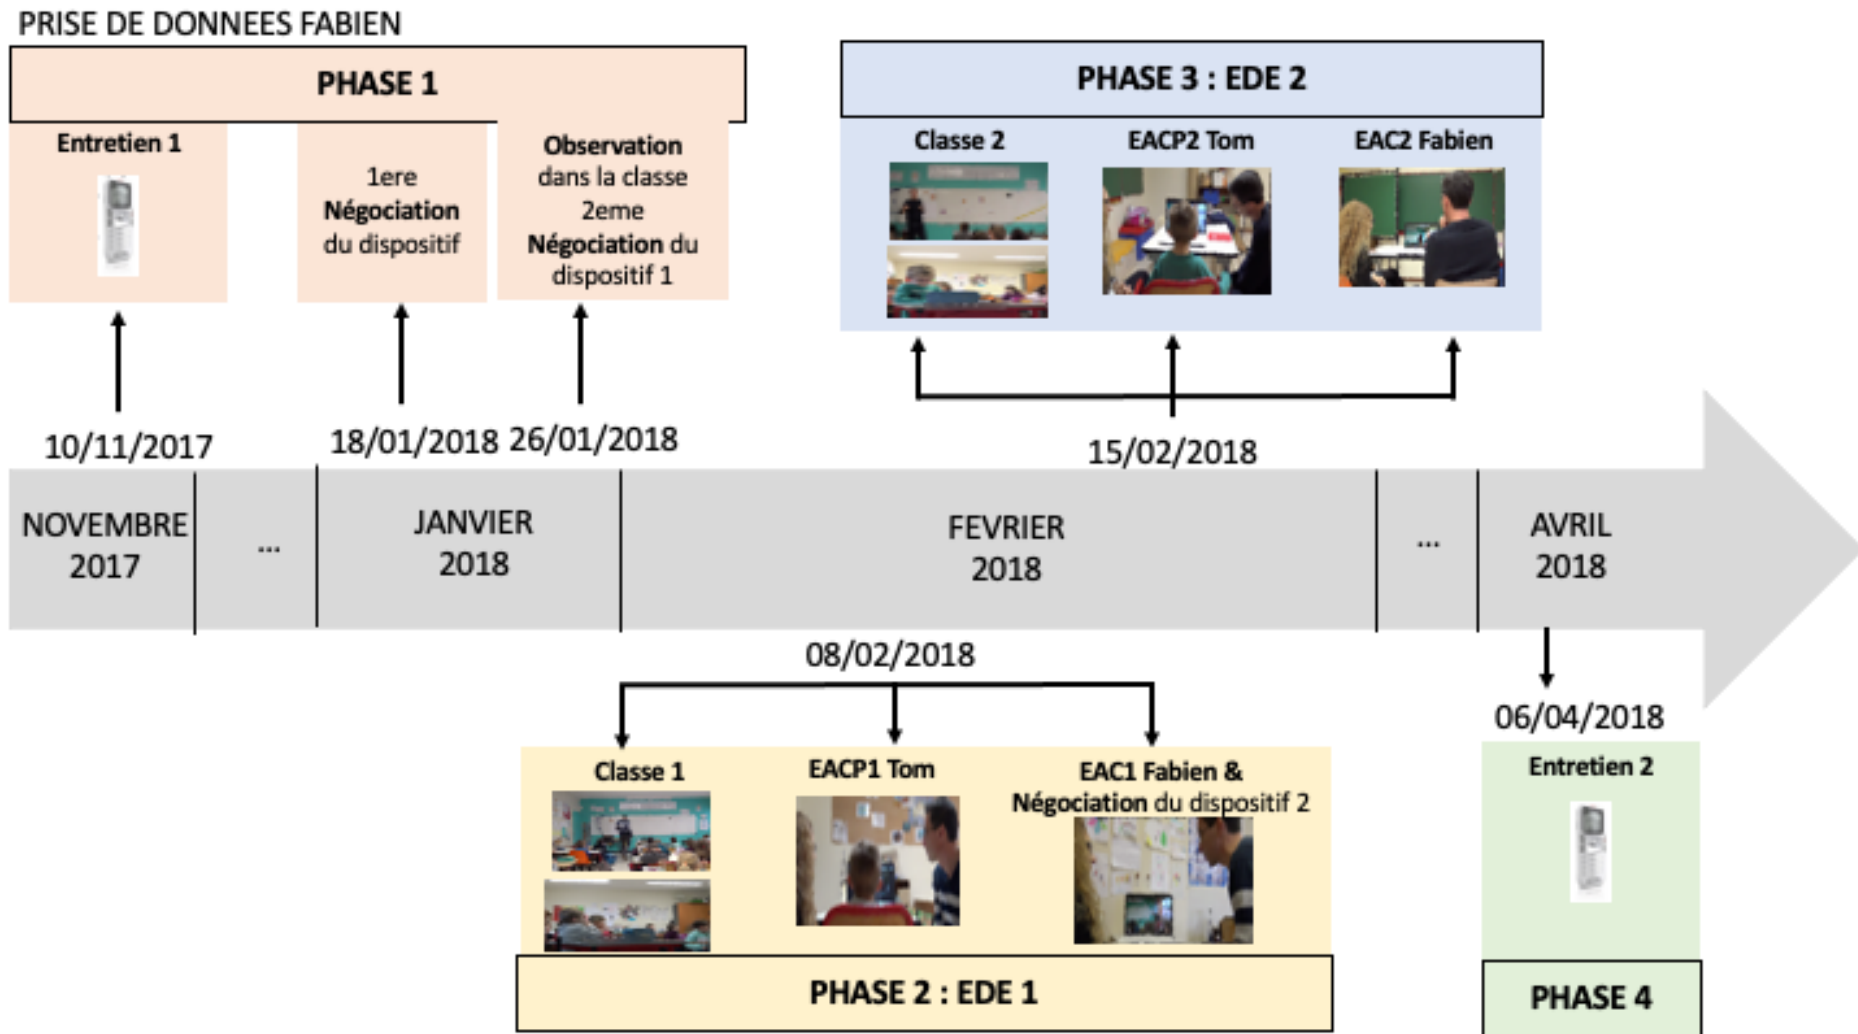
PRISE DE DONNEES FABIEN

PHASE 1

Entretien 1

1ere Négociation du dispositif

Observation dans la classe 2eme Négociation du dispositif 1

10/11/2017

18/01/2018

26/01/2018

PHASE 3 : EDE 2

Classe 2

EACP2 Tom

EAC2 Fabien

15/02/2018

NOVEMBRE 2017

...

JANVIER 2018

FEVRIER 2018

...

AVRIL 2018

08/02/2018

06/04/2018

Classe 1

EACP1 Tom

EAC1 Fabien & Négociation du dispositif 2

PHASE 2 : EDE 1

Entretien 2

PHASE 4